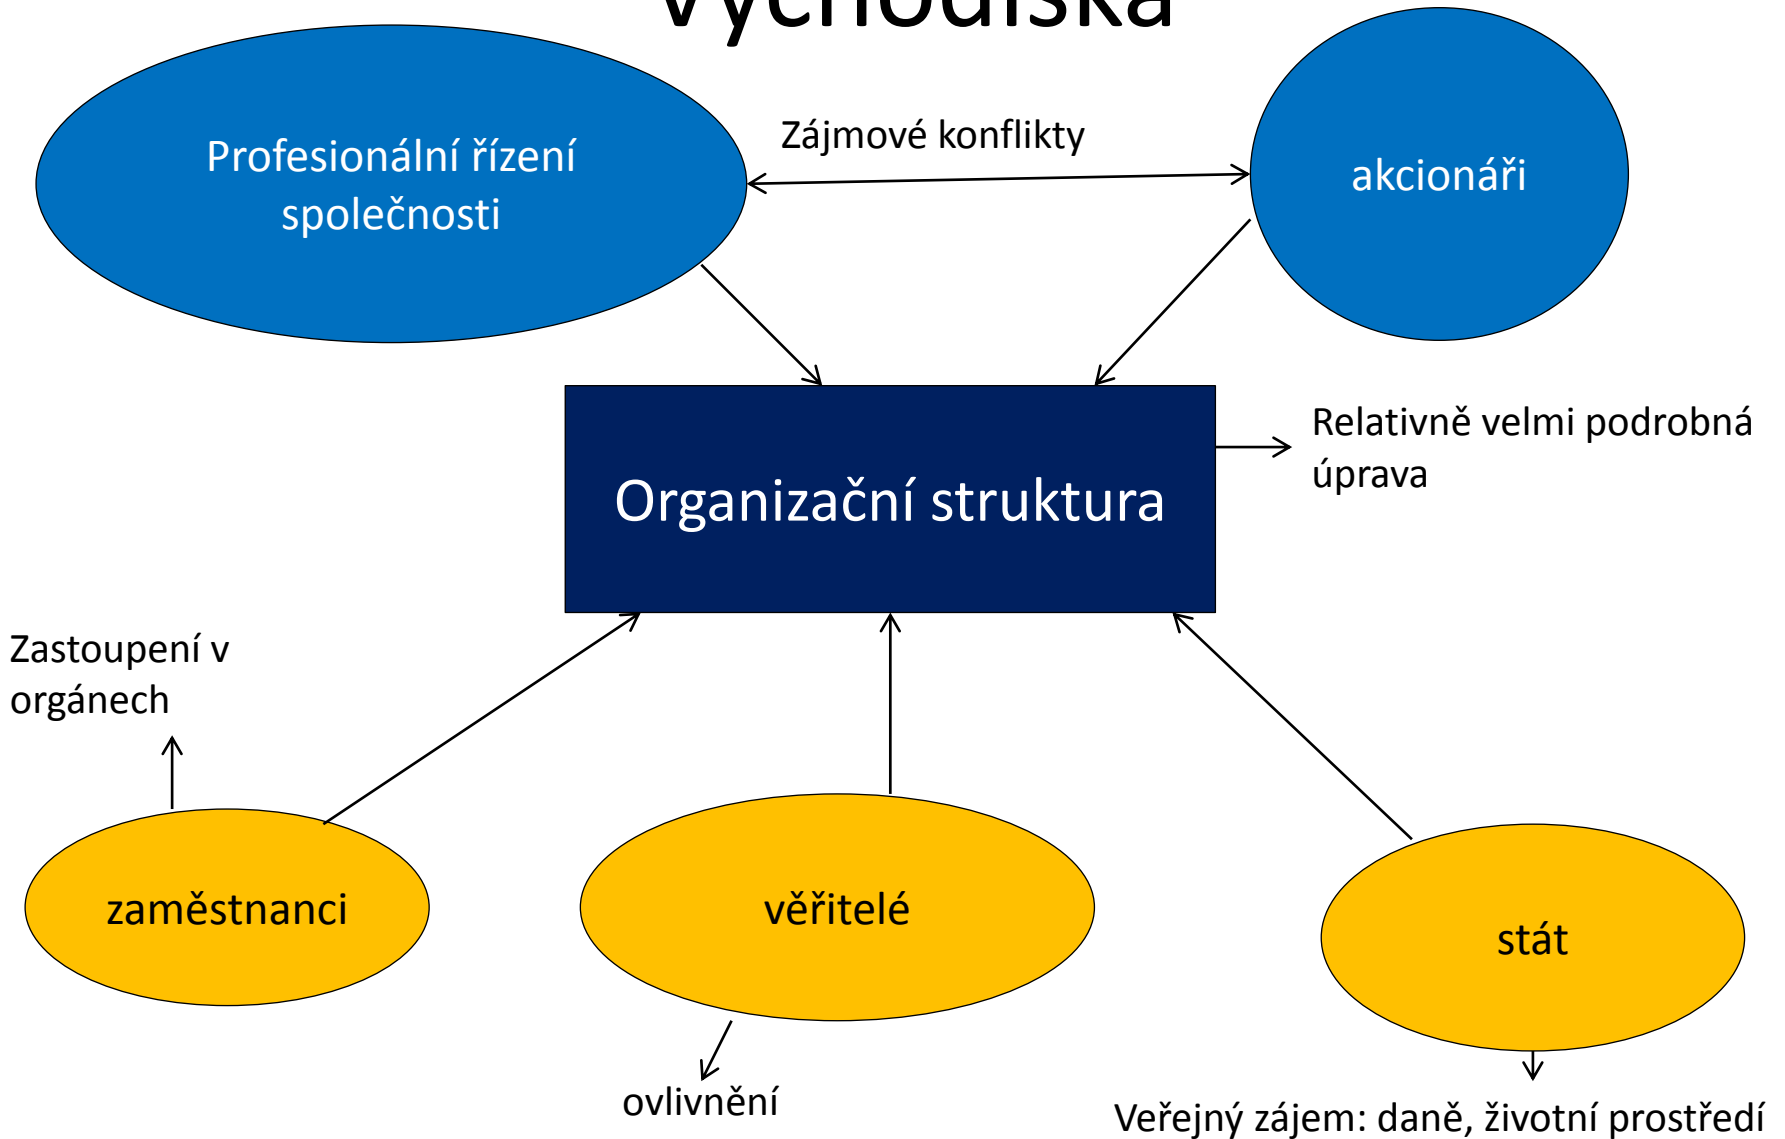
Východiska

Profesionální řízení společnosti

Zájmové konflikty

akcionáři

Organizační struktura

Relativně velmi podrobná úprava

Zastoupení v orgánech

zaměstnanci

věřitelé

stát

ovlivnění

Veřejný zájem: daně, životní prostředí